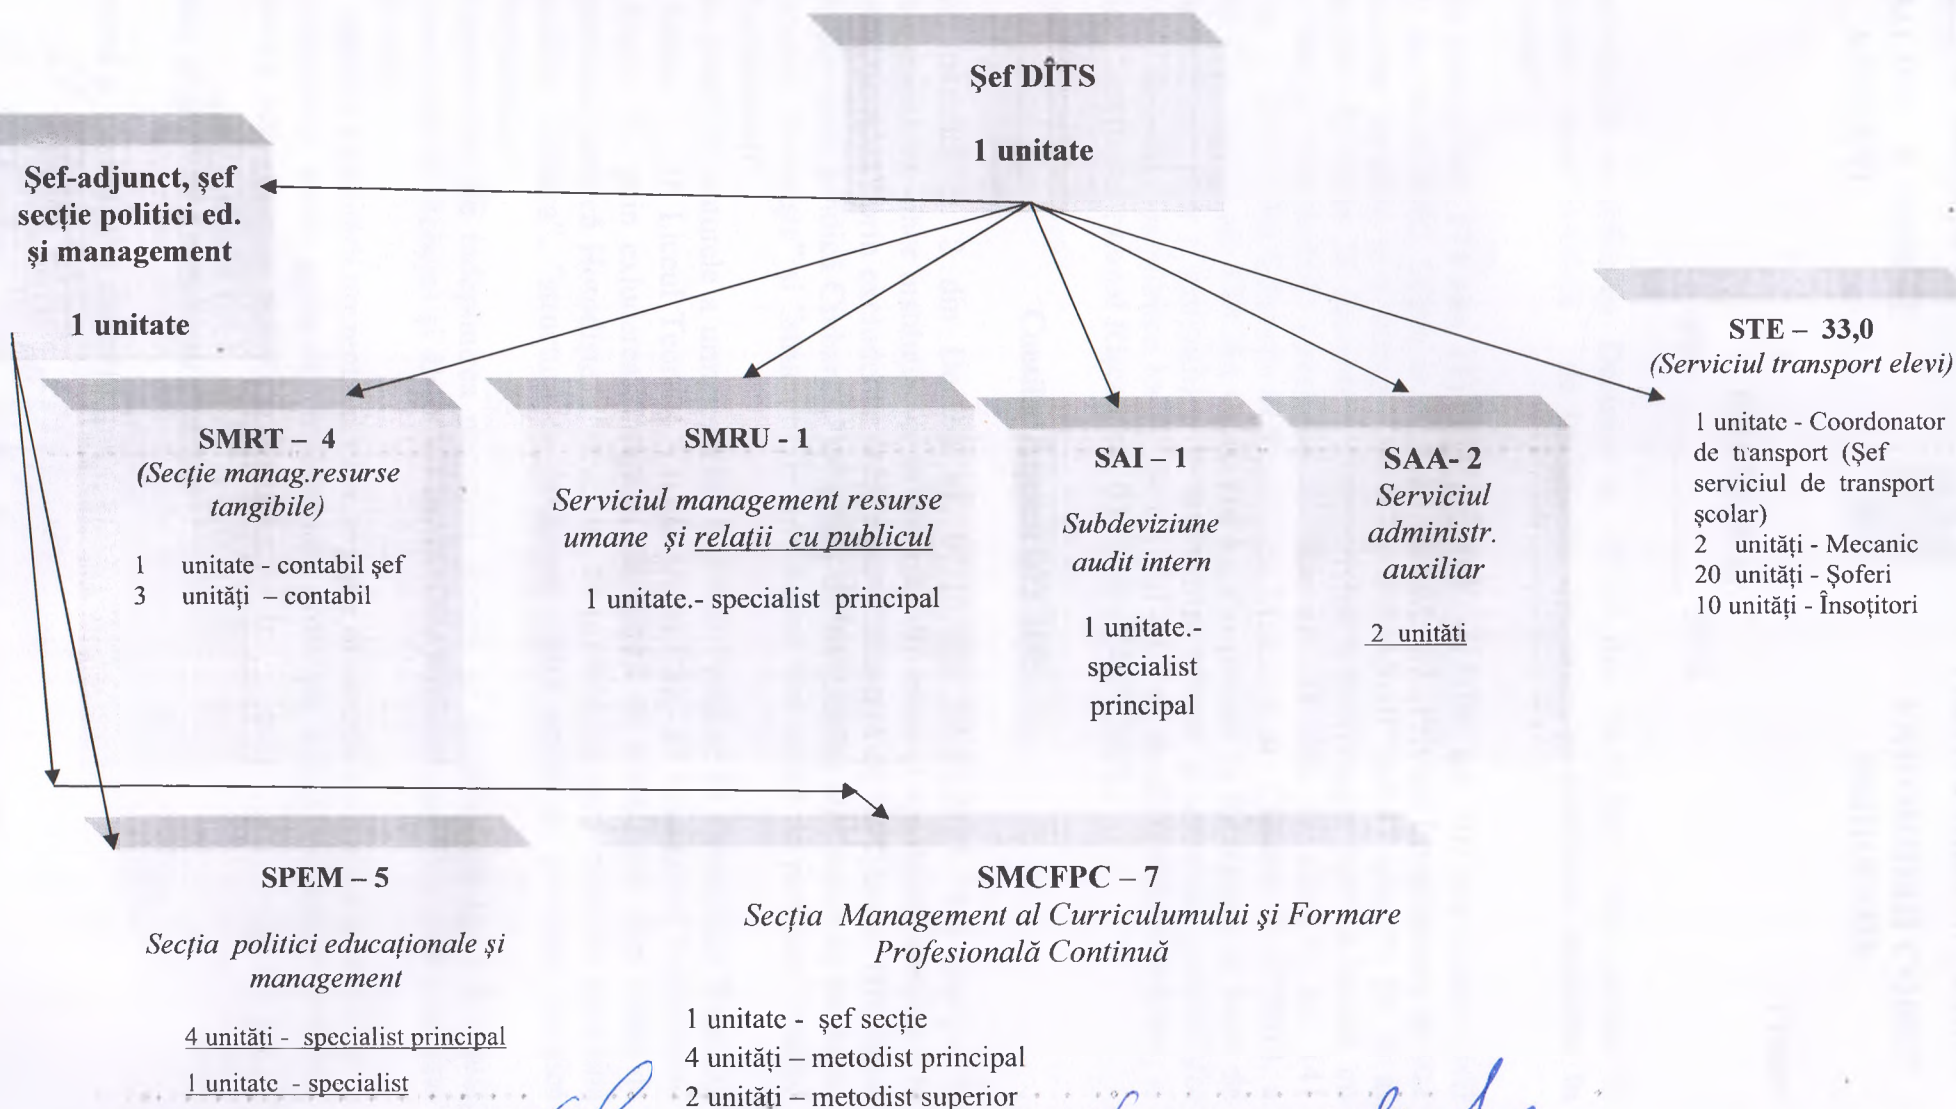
Şef DÎTS

1 unitate

Şef-adjunct, şef secţie politici ed. şi management

1 unitate

SMRT – 4
(Secţie manag.resurse tangibile)

1 unitate - contabil şef
3 unităţi – contabil

SMRU - 1
Serviciul management resurse umane şi relaţii cu publicul

1 unitate.- specialist principal

SAI – 1
Subdeviziune audit intern

1 unitate.- specialist principal

SAA- 2
Serviciul administr. auxiliar

2 unităţi

STE – 33,0
(Serviciul transport elevi)

1 unitate - Coordonator de transport (Şef serviciul de transport şcolar)
2 unităţi - Mecanic
20 unităţi - Şoferi
10 unităţi - Însoţitori

SPEM – 5

Secţia politici educaţionale şi management

4 unităţi - specialist principal
1 unitate - specialist

SMCFPC – 7
Secţia Management al Curriculumului şi Formare Profesională Continuă

1 unitate - şef secţie
4 unităţi – metodist principal
2 unităţi – metodist superior